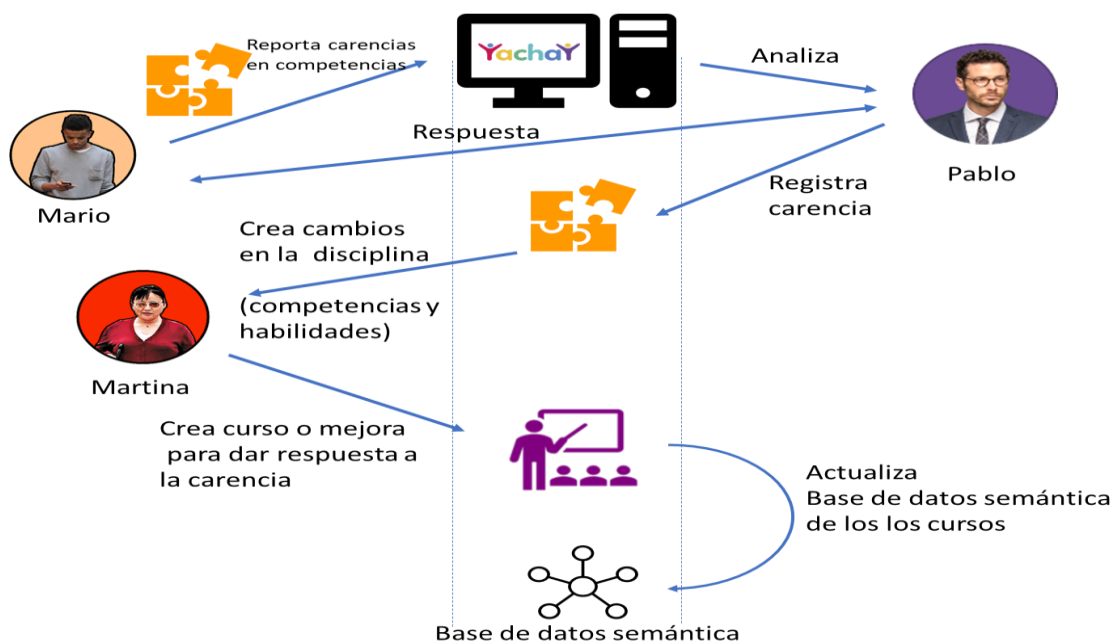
Reporta carencias en competencias

YachaY

Analiza

Respuesta

Mario

Pablo

Registra carencia

Crea cambios en la disciplina

(competencias y habilidades)

Martina

Crea curso o mejora para dar respuesta a la carencia

Actualiza Base de datos semántica de los los cursos

Base de datos semántica